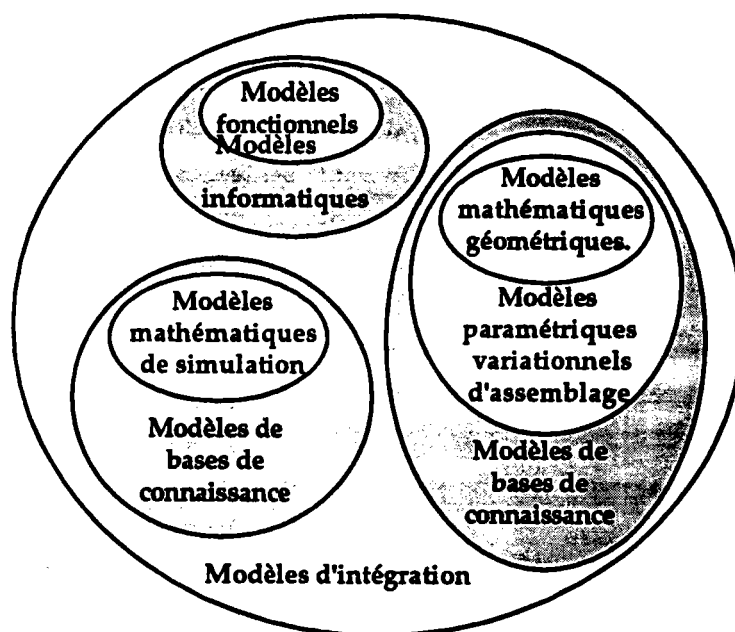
Modèles fonctionnels

Modèles informatiques

Modèles mathématiques géométriques.

Modèles paramétriques variationnels d'assemblage

Modèles de bases de connaissance

Modèles mathématiques de simulation

Modèles de bases de connaissance

Modèles d'intégration